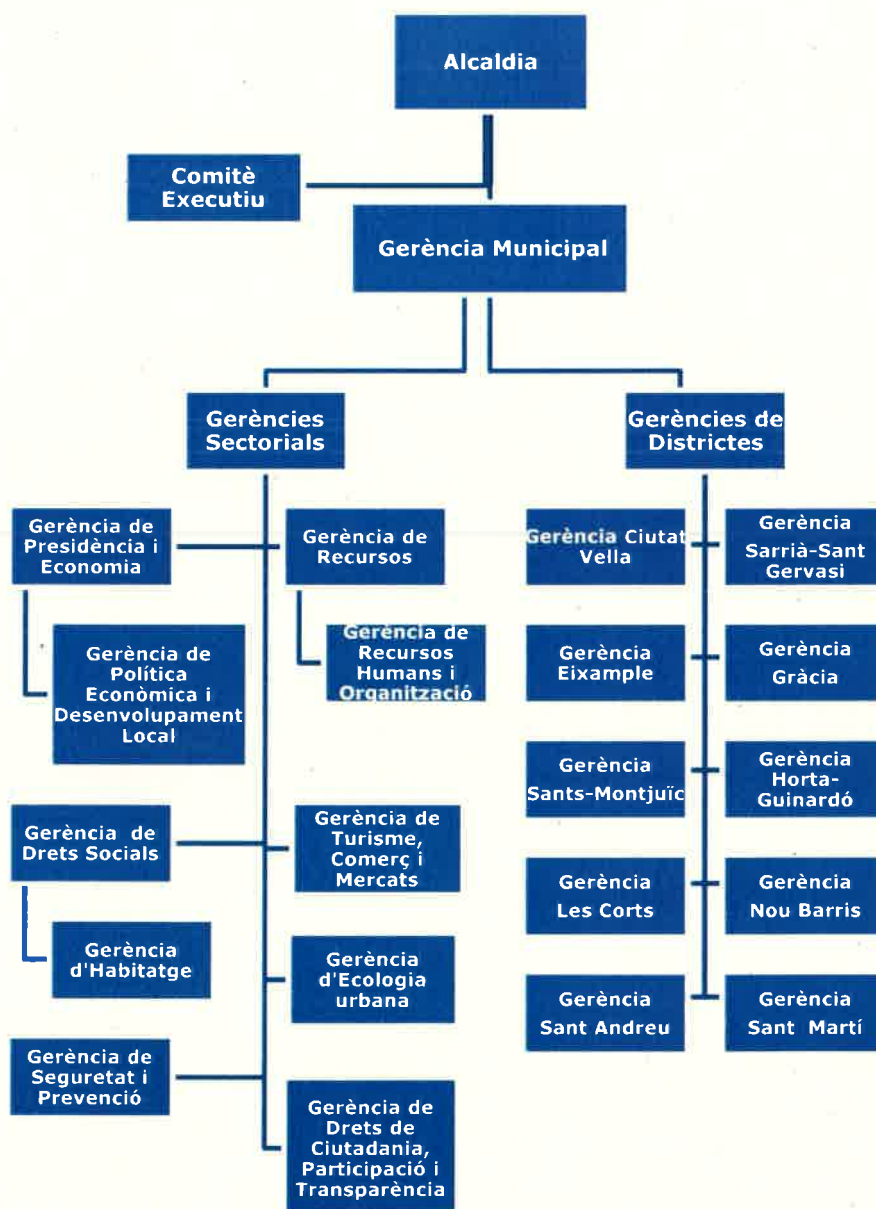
Alcaldia

Comitè Executiu

Gerència Municipal

Gerències Sectorials

Gerències de Districtes

Gerència de Presidència i Economia

Gerència de Recursos

Gerència de Política Econòmica i Desenvolupament Local

Gerència de Recursos Humans i Organització

Gerència de Drets Socials

Gerència de Turisme, Comerç i Mercats

Gerència d'Habitatge

Gerència d'Ecologia urbana

Gerència de Seguretat i Prevenció

Gerència de Drets de Ciutadania, Participació i Transparència

Gerència Ciutat Vella

Gerència Sarrià-Sant Gervasi

Gerència Eixample

Gerència Gràcia

Gerència Sants-Montjuïc

Gerència Horta-Guinardó

Gerència Les Corts

Gerència Nou Barris

Gerència Sant Andreu

Gerència Sant Martí